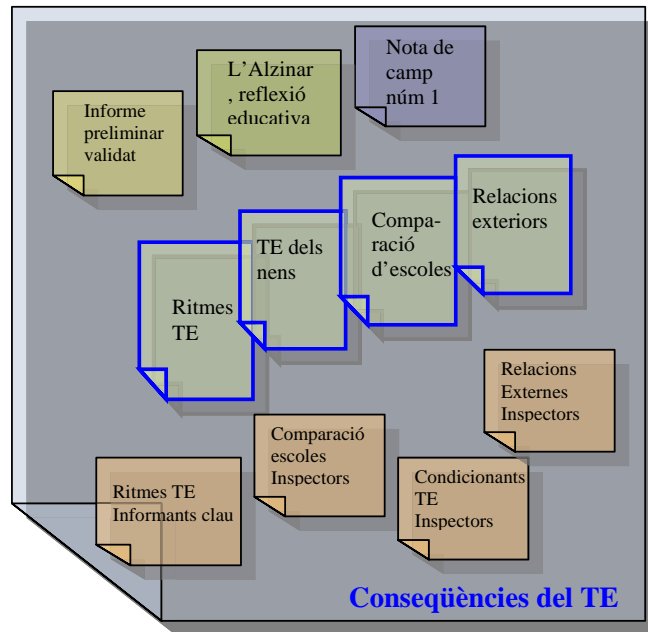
Informe preliminar validat

L'Alzinar , reflexió educativa

Nota de camp núm 1

Relacions exteriors

Comparació d'escoles

TE dels nens

Ritmes TE

Relacions Externes Inspectors

Comparació escoles Inspectors

Condicionants TE Inspectors

Ritmes TE Informants clau

Conseqüències del TE